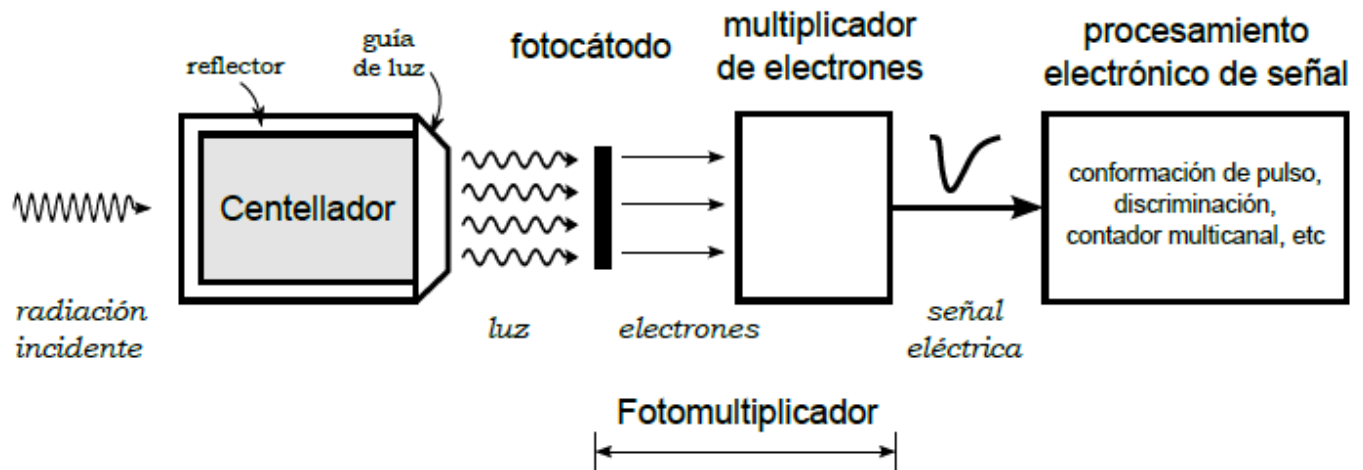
reflector

guía de luz

fotocátodo

multiplicador de electrones

procesamiento electrónico de señal

Centellador

conformación de pulso, discriminación, contador multicanal, etc

radiación incidente

luz

electrones

señal eléctrica

Fotomultiplicador